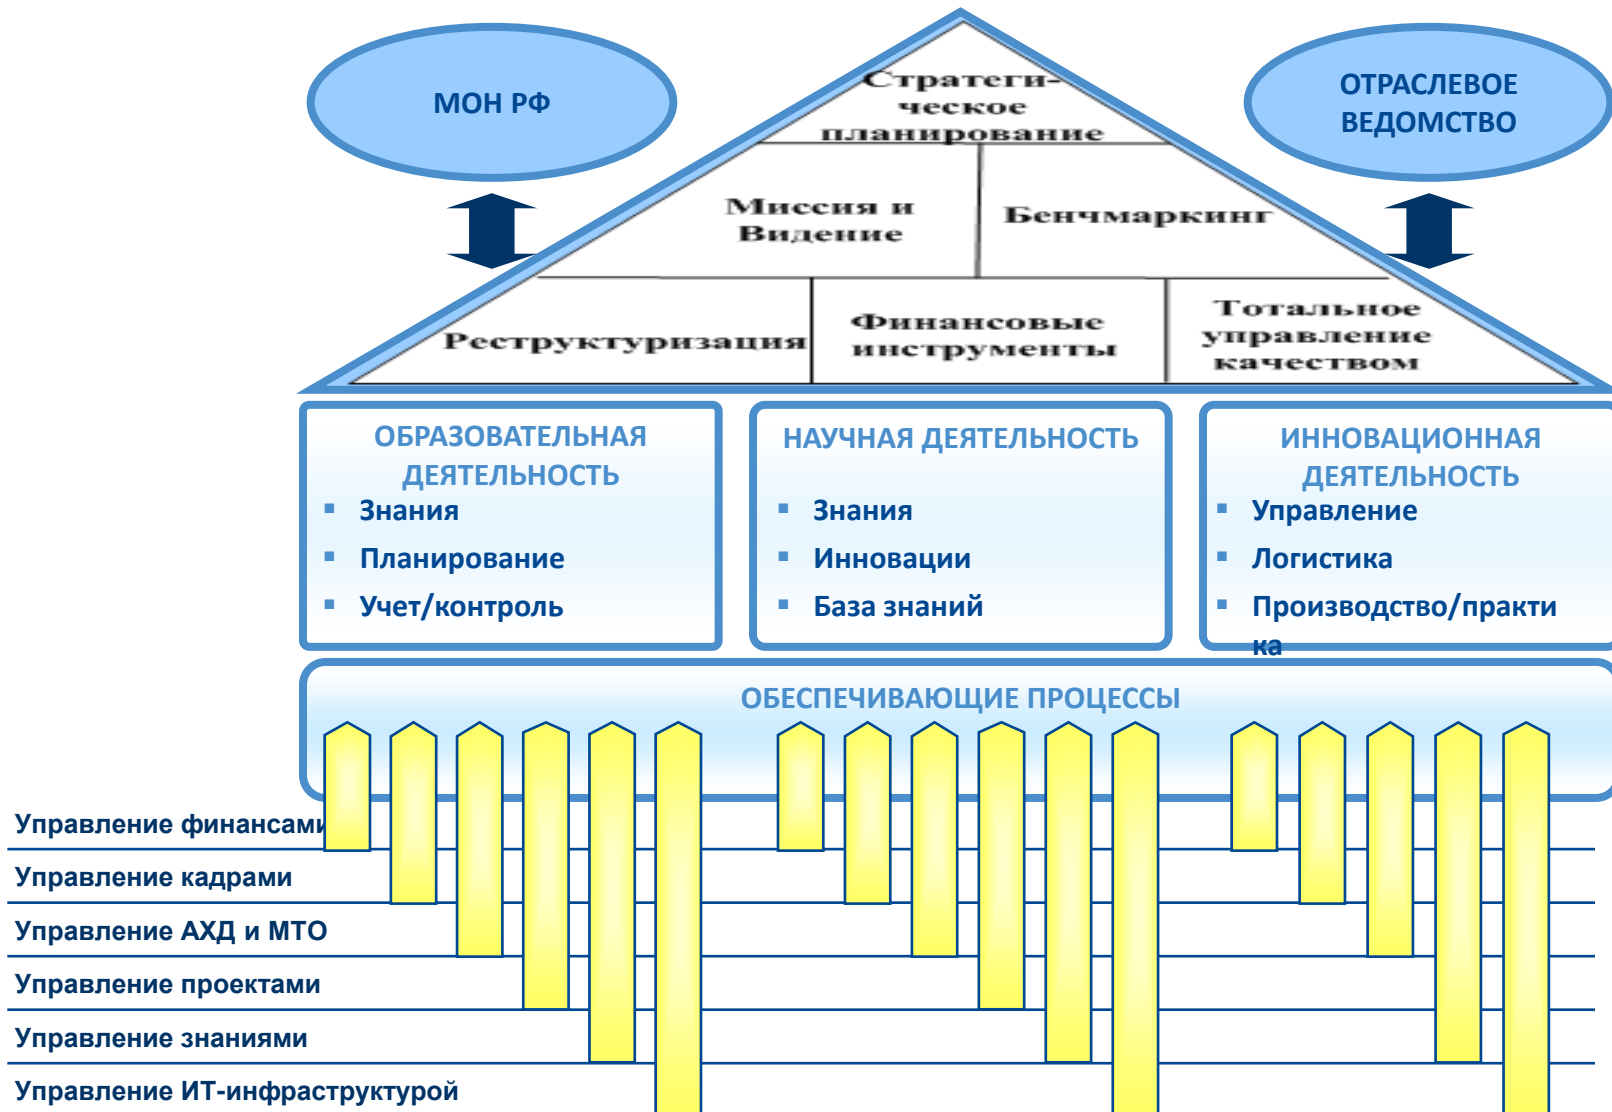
МОН РФ

ОТРАСЛЕВОЕ ВЕДОМСТВО

Стратегическое планирование

Миссия и Видение

Бенчмаркинг

Реструктуризация

Финансовые инструменты

Тотальное управление качеством

ОБРАЗОВАТЕЛЬНАЯ ДЕЯТЕЛЬНОСТЬ
- Знания
- Планирование
- Учет/контроль

НАУЧНАЯ ДЕЯТЕЛЬНОСТЬ
- Знания
- Инновации
- База знаний

ИННОВАЦИОННАЯ ДЕЯТЕЛЬНОСТЬ
- Управление
- Логистика
- Производство/практика

ОБЕСПЕЧИВАЮЩИЕ ПРОЦЕССЫ

Управление финансами
Управление кадрами
Управление АХД и МТО
Управление проектами
Управление знаниями
Управление ИТ-инфраструктурой